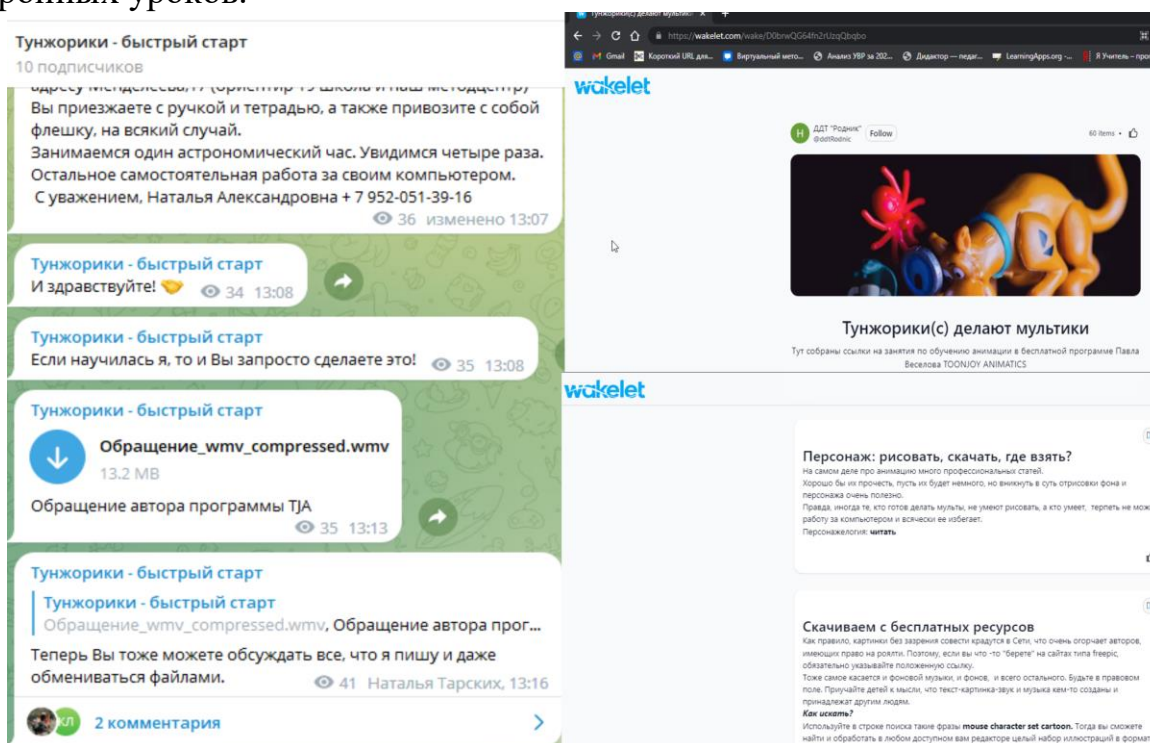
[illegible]ронных уроков.

Тунжорики - быстрый старт
10 подписчиков

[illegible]
Вы приезжаете с ручкой и тетрадью, а также привозите с собой флешку, на всякий случай.
Занимаемся один астрономический час. Увидимся четыре раза. Остальное самостоятельная работа за своим компьютером.
С уважением, Наталья Александровна + 7 952-051-39-16
36 изменено 13:07

Тунжорики - быстрый старт
И здравствуйте! 🤝 34 13:08

Тунжорики - быстрый старт
Если научилась я, то и Вы запросто сделаете это! 35 13:08

Тунжорики - быстрый старт
Обращение_wmv_compressed.wmv
13.2 MB
Обращение автора программы TJA
35 13:13

Тунжорики - быстрый старт
Тунжорики - быстрый старт
Обращение_wmv_compressed.wmv, Обращение автора прог...
Теперь Вы тоже можете обсуждать все, что я пишу и даже обмениваться файлами.
41 Наталья Тарских, 13:16

КЛ 2 комментария

Тунжорики(с) делают мультик ×
https://wakelet.com/wake/D0brwQG64fn2rUzqQbqbo
Gmail Короткий URL для... Виртуальный мето... Анализ УВР за 202... Дидактор — педаг... LearningApps.org -... Я Учитель – про

wakelet
ДДТ "Родник" @ddtRodnic Follow 60 items
Тунжорики(с) делают мультики
Тут собраны ссылки на занятия по обучению анимации в бесплатной программе Павла Веселова TOONJOY ANIMATICS

wakelet
Персонаж: рисовать, скачать, где взять?
На самом деле про анимацию много профессиональных статей.
Хорошо бы их прочесть, пусть их будет немного, но вникнуть в суть отрисовки фона и персонажа очень полезно.
Правда, иногда те, кто готов делать мульты, не умеют рисовать, а кто умеет, терпеть не мож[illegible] работу за компьютером и всячески ее избегает.
Персонажелогия: читать

Скачиваем с бесплатных ресурсов
Как правило, картинки без зазрения совести крадутся в Сети, что очень огорчает авторов, имеющих право на роялти. Поэтому, если вы что -то "берете" на сайтах типа freepic, обязательно указывайте положенную ссылку.
Тоже самое касается и фоновой музыки, и фонов, и всего остального. Будьте в правовом поле. Приучайте детей к мысли, что текст-картинка-звук и музыка кем-то созданы и принадлежат другим людям.
Как искать?
Используйте в строке поиска такие фразы mouse character set cartoon. Тогда вы сможете найти и обработать в любом доступном вам редакторе целый набор иллюстраций в формат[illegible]